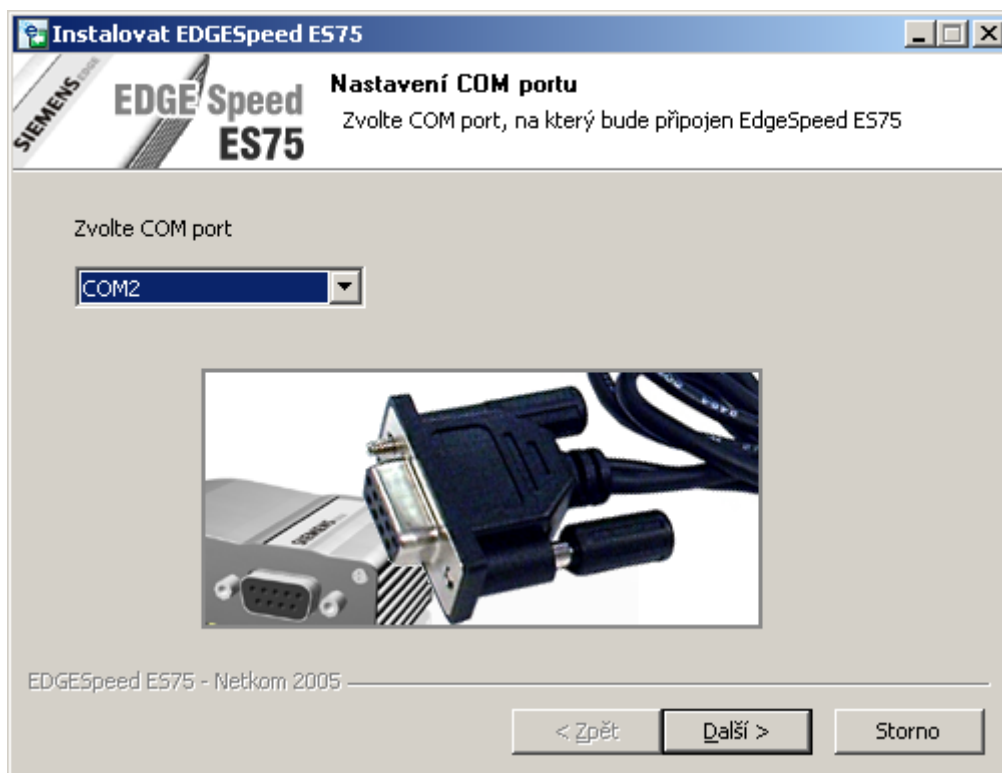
Instalovat EDGESpeed ES75

SIEMENS

EDGE Speed ES75

Nastavení COM portu

Zvolte COM port, na který bude připojen EdgeSpeed ES75

Zvolte COM port

COM2

SIEMENS

EDGESpeed ES75 - Netkom 2005

< Zpět

Další >

Storno